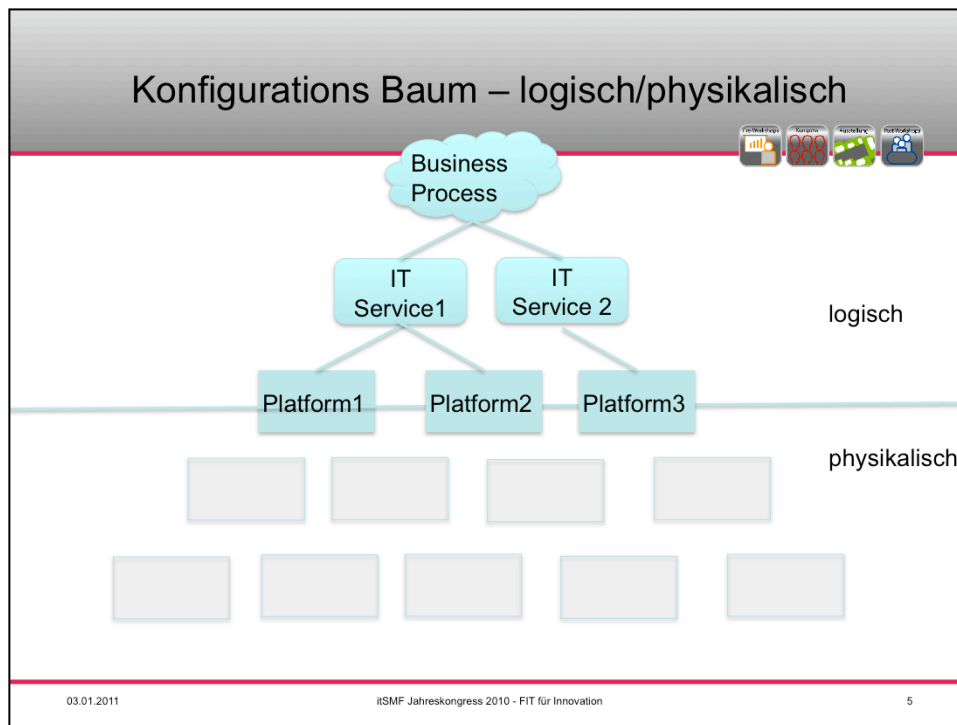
Konfigurations Baum – logisch/physikalisch

Pre-Workshops Kongress Ausstellung Post-Workshops

Business Process

IT Service1

IT Service 2

logisch

Platform1

Platform2

Platform3

physikalisch

03.01.2011

itSMF Jahreskongress 2010 - FIT für Innovation

5